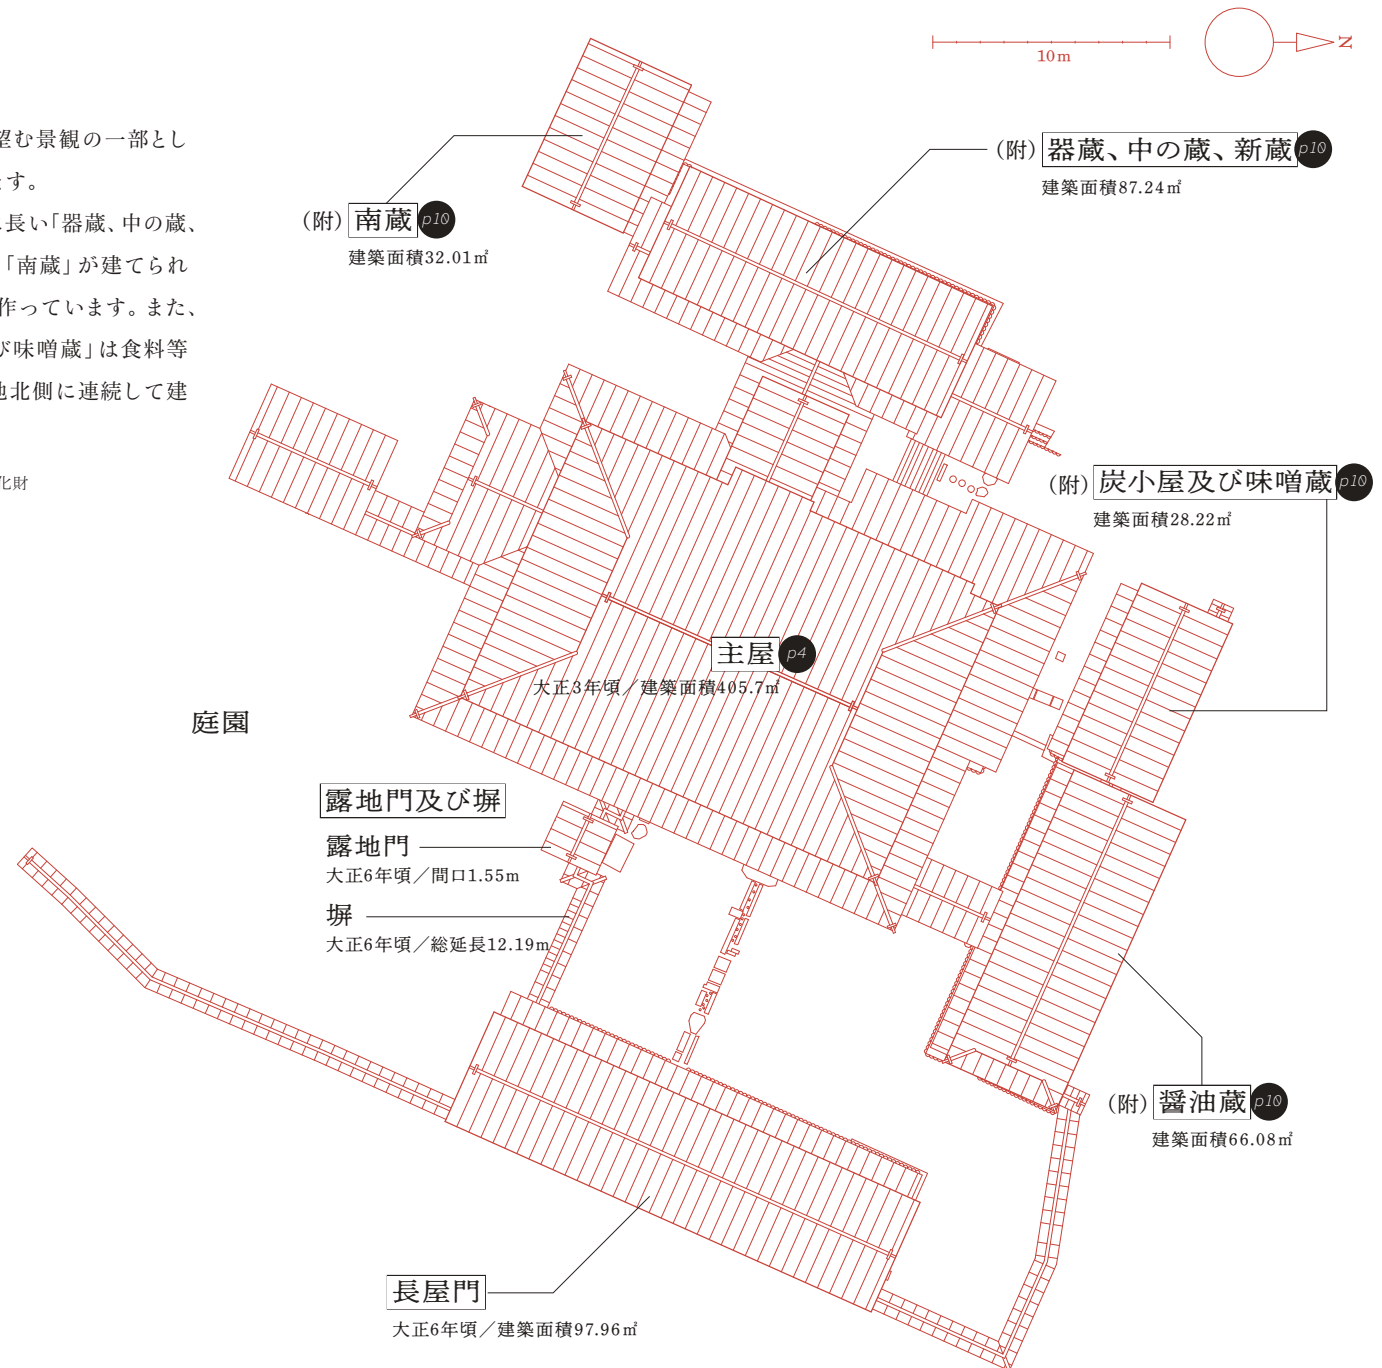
10m

N

望む景観の一部とし
ます。
く長い「器蔵、中の蔵、
「南蔵」が建てられ
作っています。また、
び味噌蔵」は食料等
地北側に連続して建

化財

(附) 南蔵 p10
建築面積32.01㎡

(附) 器蔵、中の蔵、新蔵 p10
建築面積87.24㎡

(附) 炭小屋及び味噌蔵 p10
建築面積28.22㎡

主屋 p4
大正3年頃／建築面積405.7㎡

庭園

露地門及び塀

露地門
大正6年頃／間口1.55m

塀
大正6年頃／総延長12.19m

(附) 醤油蔵 p10
建築面積66.08㎡

長屋門
大正6年頃／建築面積97.96㎡